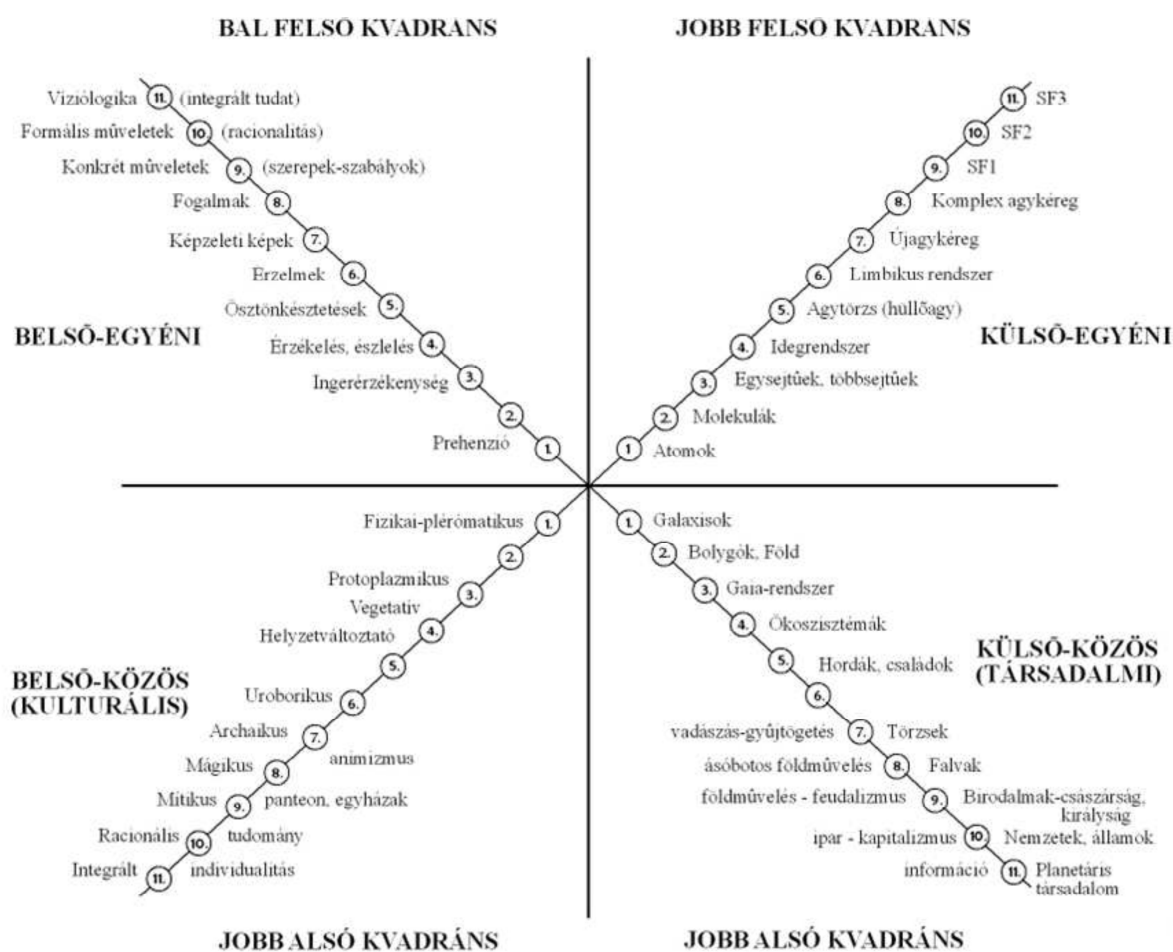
BAL FELSO KVADRANS

JOBB FELSO KVADRANS

Vizió­logika 11. (integrált tudat)
Formális mûveletek 10. (racionalitás)
Konkrét mûveletek 9. (szerepek-szabályok)
Fogalmak 8.
Képzeleti képek 7.
Érzelmek 6.
Ösztönkésztetések 5.
Érzékelés, észlelés 4.
Ingerérzékenység 3.
2.
Prehenzió 1.

11. SF3
10. SF2
9. SF1
8. Komplex agykéreg
7. Újagykéreg
6. Limbikus rendszer
5. Agytörzs (hüllõagy)
4. Idegrendszer
3. Egysejtûek, többsejtûek
2. Molekulák
1 Atomok

BELSÕ-EGYÉNI

KÜLSÕ-EGYÉNI

Fizikai-plérómatikus 1.
2.
Protoplazmikus 3.
Vegetatív
Helyzetváltoztató 4.
5.
Uroborikus 6.
Archaikus 7.
animizmus
Mágikus 8.
Mitikus 9. panteon, egyházak
Racionális 10. tudomány
Integrált 11. individualitás

BELSÕ-KÖZÖS (KULTURÁLIS)

1. Galaxisok
2. Bolygók, Föld
3. Gaia-rendszer
4. Ökoszisztémák
5. Hordák, családok
6.
vadászás-gyûjtögetés 7. Törzsek
ásóbotos földmûvelés 8. Falvak
földmûvelés - feudalizmus 9. Birodalmak-császárság, királyság
ipar - kapitalizmus 10. Nemzetek, államok
információ 11. Planetáris társadalom

KÜLSÕ-KÖZÖS (TÁRSADALMI)

JOBB ALSÓ KVADRÁNS

JOBB ALSÓ KVADRÁNS